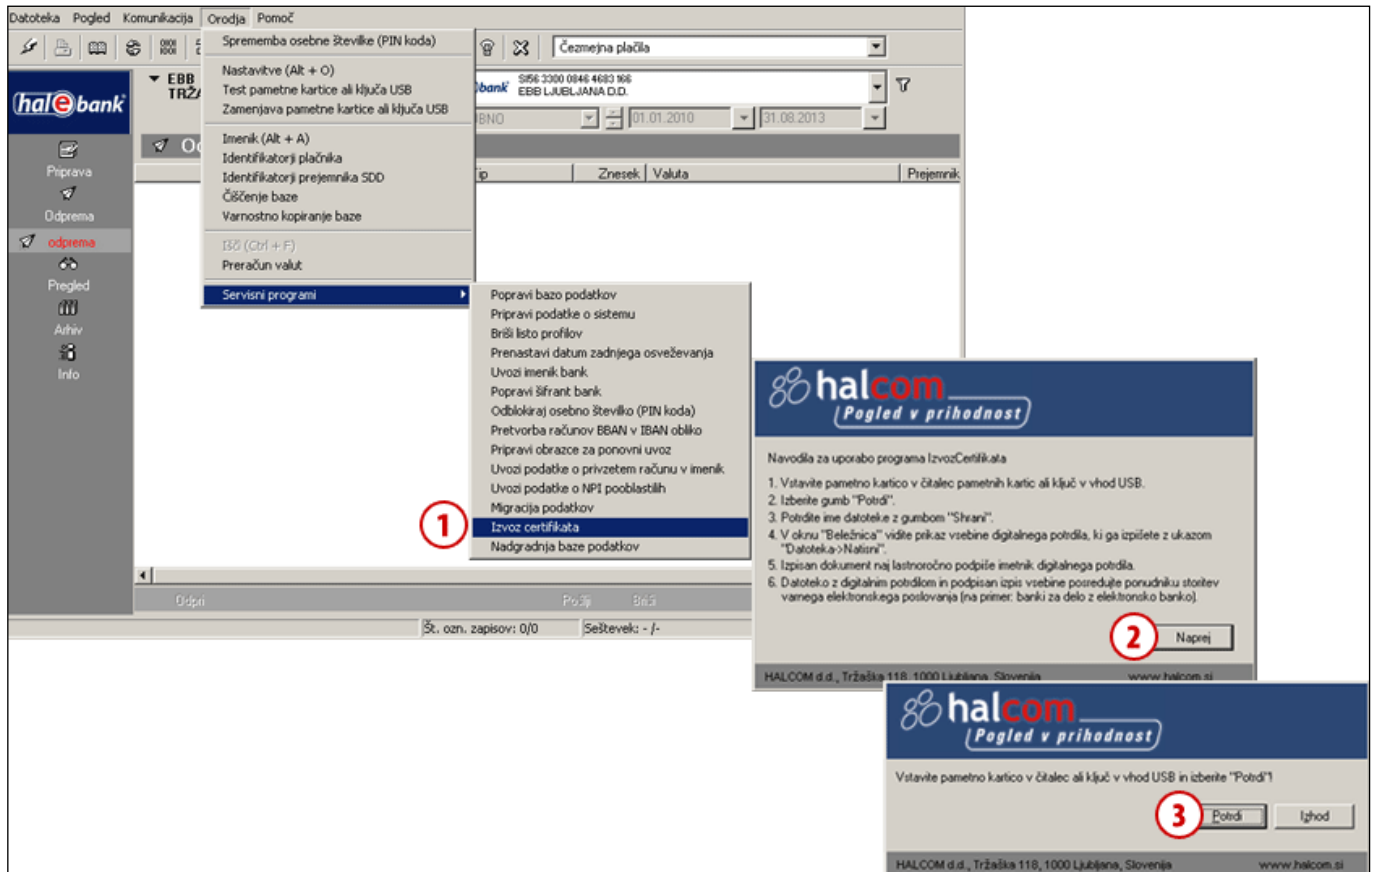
Datoteka Pogled Komunikacija Orodja Pomoč

Sprememba osebne številke (PIN koda)
Nastavitve (Alt + O)
Test pametne kartice ali ključa USB
Zamenjava pametne kartice ali ključa USB
Imenik (Alt + A)
Identifikatorji plačnika
Identifikatorji prejemnika SDD
Čiščenje baze
Varnostno kopiranje baze
Išči (Ctrl + F)
Preračun valut
Servisni programi

Čezmejna plačila

hal e bank

EBB TRŽ

SI56 3300 0846 4683 166
EBB LJUBLJANA D.D.

BNO 01.01.2010 31.08.2013

Od

Priprava
Odprema
odprema
Pregled
Arhiv
Info

ip Znesek Valuta Prejemnik

Popravi bazo podatkov
Pripravi podatke o sistemu
Briši listo profilov
Prenastavi datum zadnjega osveževanja
Uvozi imenik bank
Popravi šifrant bank
Odblokiraj osebno številko (PIN koda)
Pretvorba računov BBAN v IBAN obliko
Pripravi obrazce za ponovni uvoz
Uvozi podatke o privzetem računu v imenik
Uvozi podatke o NPI pooblastilih
Migracija podatkov
Izvoz certifikata
Nadgradnja baze podatkov

1

Odpri Podpiši Briši

Št. ozn. zapisov: 0/0 Seštevek: - /-

halcom
Pogled v prihodnost

Navodila za uporabo programa IzvozCertifikata

1. Vstavite pametno kartico v čitalec pametnih kartic ali ključ v vhod USB.
2. Izberite gumb "Potrdi".
3. Potrdite ime datoteke z gumbom "Shrani".
4. V oknu "Beležnica" vidite prikaz vsebine digitalnega potrdila, ki ga izpišete z ukazom "Datoteka->Natisni".
5. Izpisan dokument naj lastnoročno podpiše imetnik digitalnega potrdila.
6. Datoteko z digitalnim potrdilom in podpisan izpis vsebine posredujte ponudniku storitev varnega elektronskega poslovanja (na primer: banki za delo z elektronsko banko).

2 Naprej

HALCOM d.d., Tržaška 118, 1000 Ljubljana, Slovenija www.halcom.si

halcom
Pogled v prihodnost

Vstavite pametno kartico v čitalec ali ključ v vhod USB in izberite "Potrdi"!

3 Potrdi Izhod

HALCOM d.d., Tržaška 118, 1000 Ljubljana, Slovenija www.halcom.si